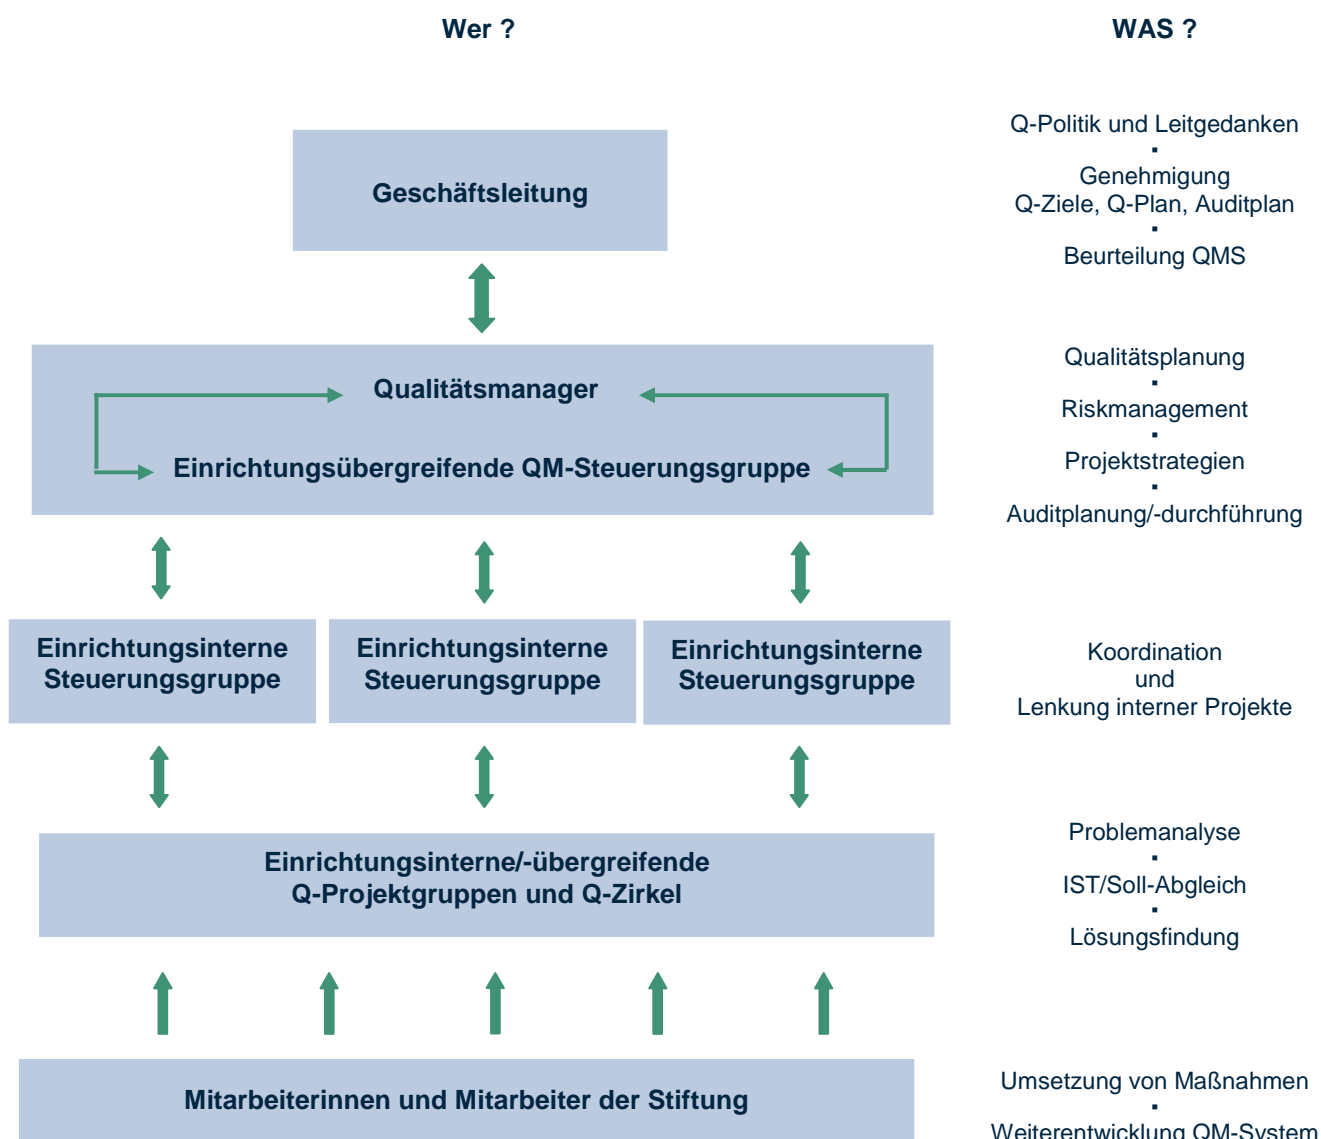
Wer ?

WAS ?

Geschäftsleitung

Q-Politik und Leitgedanken
▪
Genehmigung
Q-Ziele, Q-Plan, Auditplan
▪
Beurteilung QMS

Qualitätsmanager

Einrichtungsübergreifende QM-Steuerungsgruppe

Qualitätsplanung
▪
Riskmanagement
▪
Projektstrategien
▪
Auditplanung/-durchführung

Einrichtungsinterne Steuerungsgruppe

Einrichtungsinterne Steuerungsgruppe

Einrichtungsinterne Steuerungsgruppe

Koordination
und
Lenkung interner Projekte

Einrichtungsinterne/-übergreifende
Q-Projektgruppen und Q-Zirkel

Problemanalyse
▪
IST/Soll-Abgleich
▪
Lösungsfindung

Mitarbeiterinnen und Mitarbeiter der Stiftung

Umsetzung von Maßnahmen
▪
Weiterentwicklung QM-System